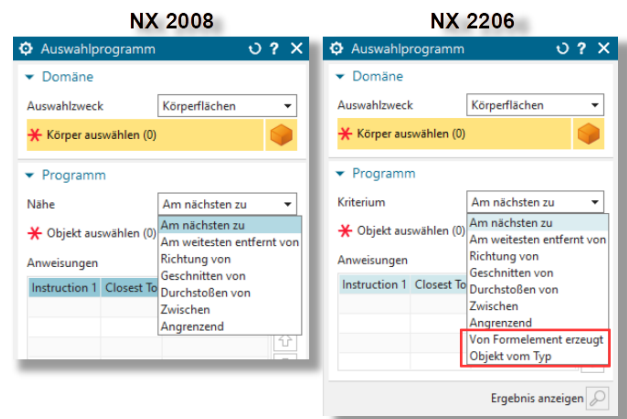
NX 2008

Auswahlprogramm ? ✕

Domäne

Auswahlzweck Körperflächen

Körper auswählen (0)

Programm

Nähe Am nächsten zu

Am nächsten zu
Am weitesten entfernt von
Richtung von
Geschnitten von
Durchstoßen von
Zwischen
Angrenzend

Objekt auswählen (0)

Anweisungen

| Instruction 1 | Closest To |
|---|---|
| | |

NX 2206

Auswahlprogramm ? ✕

Domäne

Auswahlzweck Körperflächen

Körper auswählen (0)

Programm

Kriterium Am nächsten zu

Am nächsten zu
Am weitesten entfernt von
Richtung von
Geschnitten von
Durchstoßen von
Zwischen
Angrenzend
Von Formelement erzeugt
Objekt vom Typ

Objekt auswählen (0)

Anweisungen

| Instruction 1 | Closest To |
|---|---|
| | |

Ergebnis anzeigen